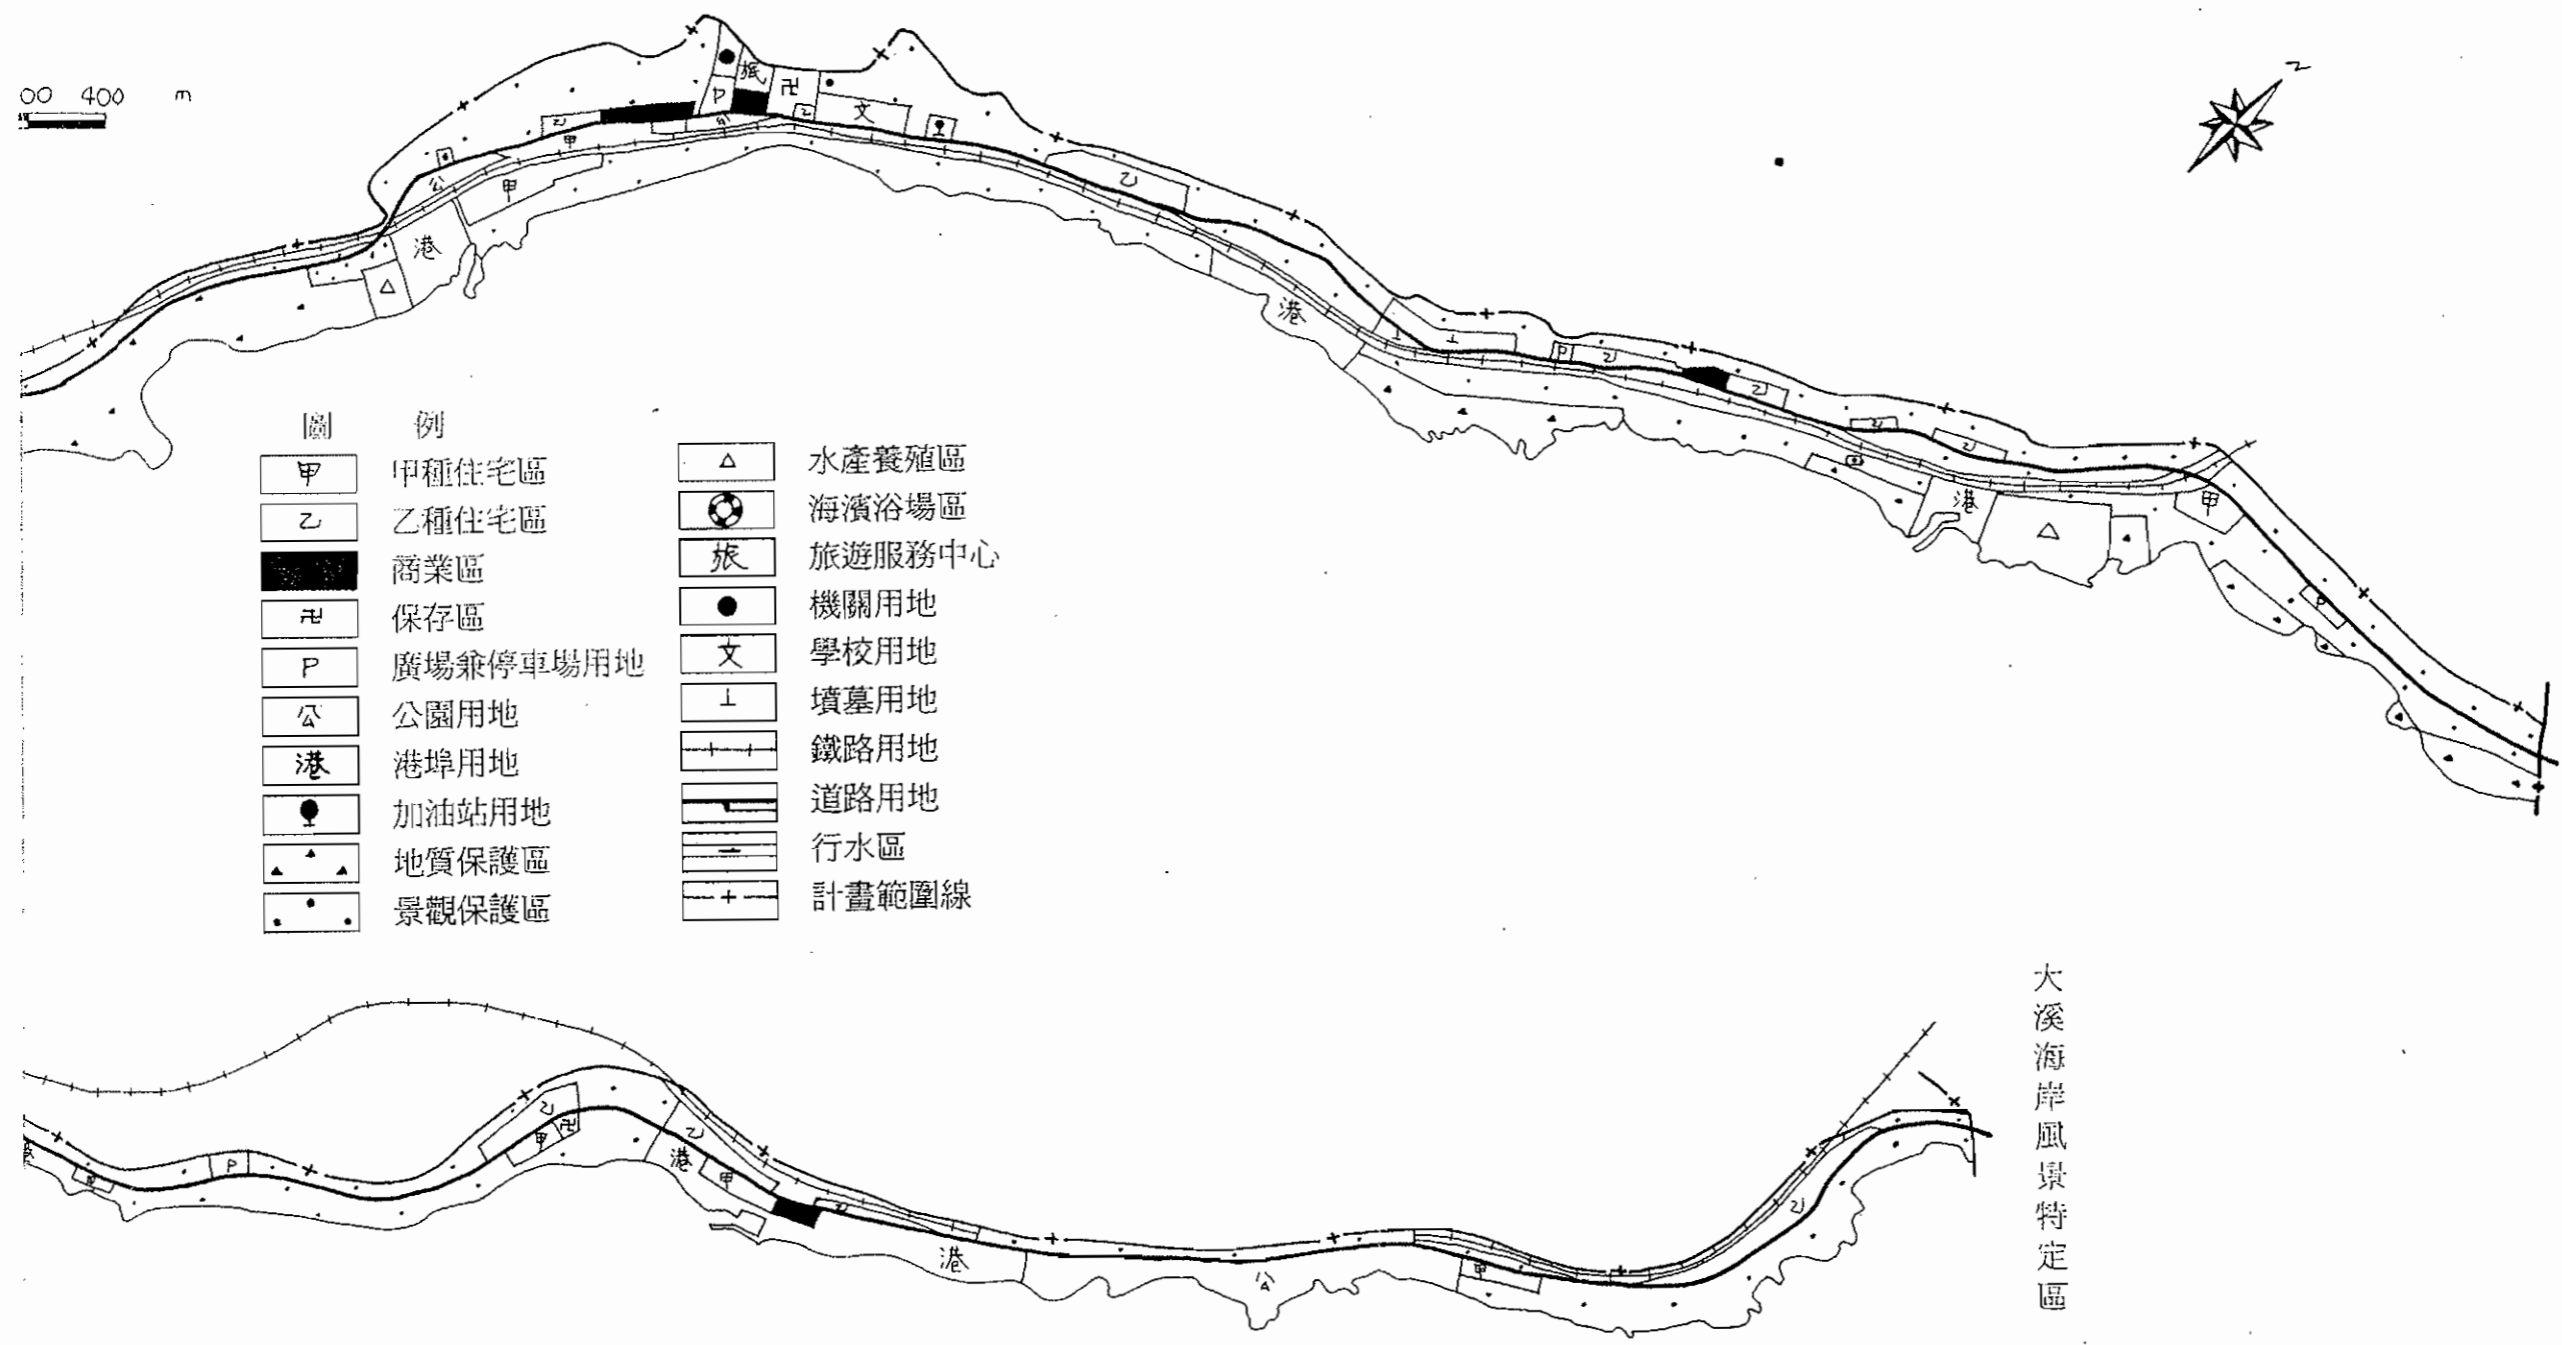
00 400 m

N

旅 P 卍 文 乙 甲 公 港 △ 乙 港 ⊥ P 乙 乙 乙 乙 港 △ 甲 P

圖 例

| 甲 | 甲種住宅區 | △ | 水產養殖區 |
|---|---|---|---|
| 乙 | 乙種住宅區 | | 海濱浴場區 |
| | 商業區 | 旅 | 旅遊服務中心 |
| 卍 | 保存區 | ● | 機關用地 |
| P | 廣場兼停車場用地 | 文 | 學校用地 |
| 公 | 公園用地 | ⊥ | 墳墓用地 |
| 港 | 港埠用地 | | 鐵路用地 |
| | 加油站用地 | | 道路用地 |
| | 地質保護區 | | 行水區 |
| | 景觀保護區 | | 計畫範圍線 |

P 乙 甲 卍 乙 港 甲 乙 港 公 甲 乙

大溪海岸風景特定區